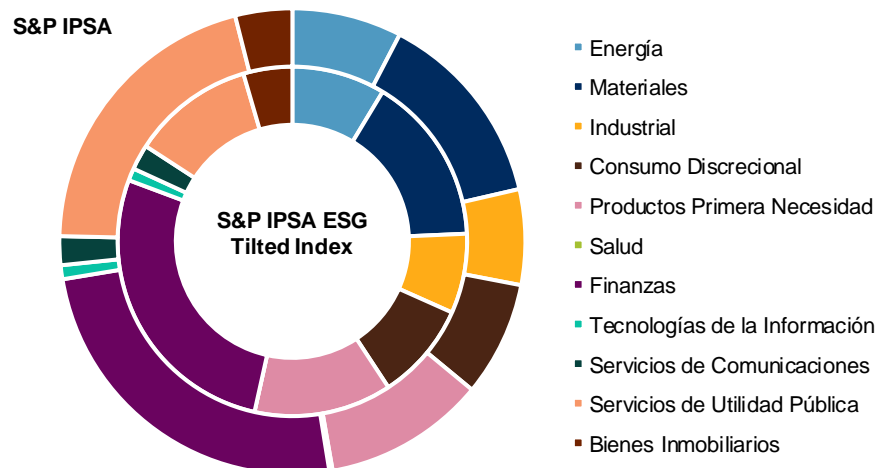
S&P IPSA

S&P IPSA ESG Tilted Index

Energía
Materiales
Industrial
Consumo Discrecional
Productos Primera Necesidad
Salud
Finanzas
Tecnologías de la Información
Servicios de Comunicaciones
Servicios de Utilidad Pública
Bienes Inmobiliarios